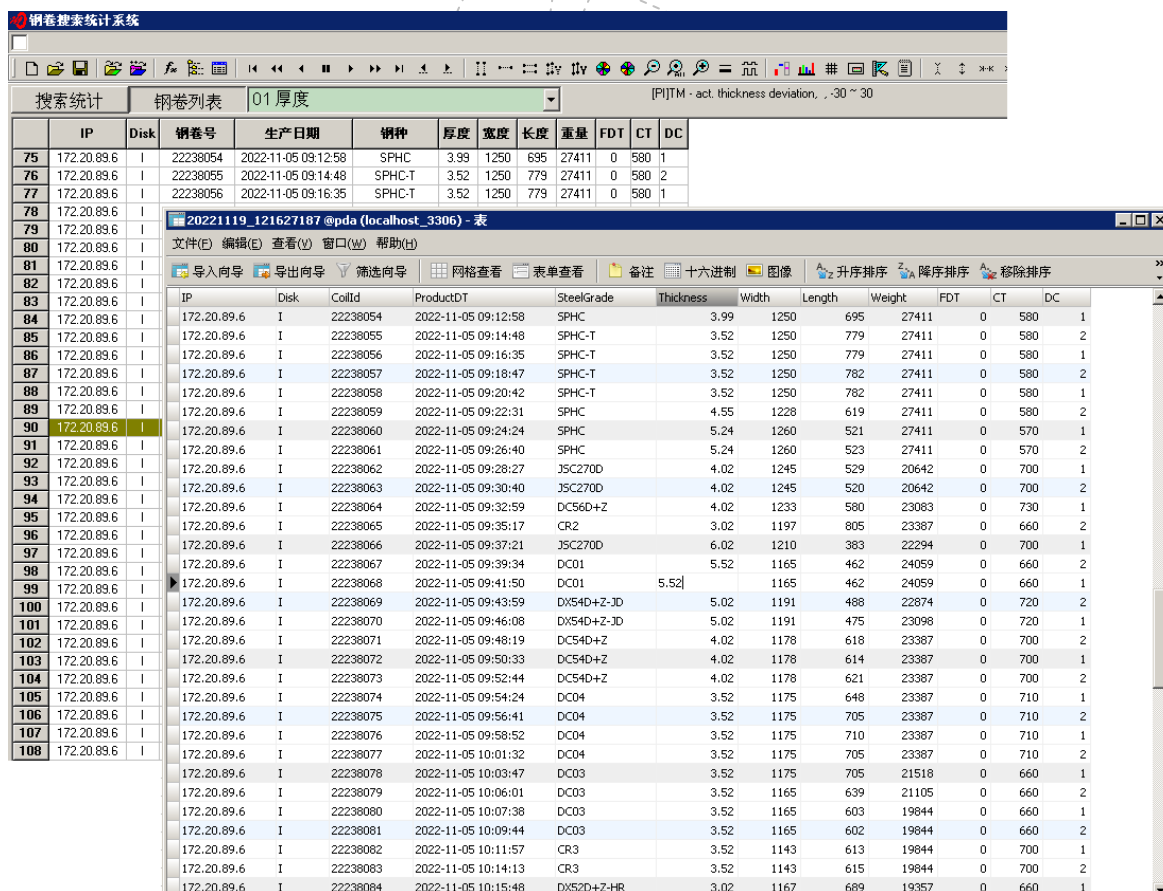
钢卷搜索统计系统

搜索统计　钢卷列表　01 厚度　[PI]TM - act. thickness deviation, , -30 ~ 30

| | IP | Disk | 钢卷号 | 生产日期 | 钢种 | 厚度 | 宽度 | 长度 | 重量 | FDT | CT | DC |
|---|---|---|---|---|---|---|---|---|---|---|---|---|
| 75 | 172.20.89.6 | I | 22238054 | 2022-11-05 09:12:58 | SPHC | 3.99 | 1250 | 695 | 27411 | 0 | 580 | 1 |
| 76 | 172.20.89.6 | I | 22238055 | 2022-11-05 09:14:48 | SPHC-T | 3.52 | 1250 | 779 | 27411 | 0 | 580 | 2 |
| 77 | 172.20.89.6 | I | 22238056 | 2022-11-05 09:16:35 | SPHC-T | 3.52 | 1250 | 779 | 27411 | 0 | 580 | 1 |
| 78 | 172.20.89.6 | I | | | | | | | | | | |
| 79 | 172.20.89.6 | I | | | | | | | | | | |
| 80 | 172.20.89.6 | I | | | | | | | | | | |
| 81 | 172.20.89.6 | I | | | | | | | | | | |
| 82 | 172.20.89.6 | I | | | | | | | | | | |
| 83 | 172.20.89.6 | I | | | | | | | | | | |
| 84 | 172.20.89.6 | I | | | | | | | | | | |
| 85 | 172.20.89.6 | I | | | | | | | | | | |
| 86 | 172.20.89.6 | I | | | | | | | | | | |
| 87 | 172.20.89.6 | I | | | | | | | | | | |
| 88 | 172.20.89.6 | I | | | | | | | | | | |
| 89 | 172.20.89.6 | I | | | | | | | | | | |
| 90 | 172.20.89.6 | I | | | | | | | | | | |
| 91 | 172.20.89.6 | I | | | | | | | | | | |
| 92 | 172.20.89.6 | I | | | | | | | | | | |
| 93 | 172.20.89.6 | I | | | | | | | | | | |
| 94 | 172.20.89.6 | I | | | | | | | | | | |
| 95 | 172.20.89.6 | I | | | | | | | | | | |
| 96 | 172.20.89.6 | I | | | | | | | | | | |
| 97 | 172.20.89.6 | I | | | | | | | | | | |
| 98 | 172.20.89.6 | I | | | | | | | | | | |
| 99 | 172.20.89.6 | I | | | | | | | | | | |
| 100 | 172.20.89.6 | I | | | | | | | | | | |
| 101 | 172.20.89.6 | I | | | | | | | | | | |
| 102 | 172.20.89.6 | I | | | | | | | | | | |
| 103 | 172.20.89.6 | I | | | | | | | | | | |
| 104 | 172.20.89.6 | I | | | | | | | | | | |
| 105 | 172.20.89.6 | I | | | | | | | | | | |
| 106 | 172.20.89.6 | I | | | | | | | | | | |
| 107 | 172.20.89.6 | I | | | | | | | | | | |
| 108 | 172.20.89.6 | I | | | | | | | | | | |

20221119_121627187 @pda (localhost_3306) - 表

文件(F) 编辑(E) 查看(V) 窗口(W) 帮助(H)

导入向导 导出向导 筛选向导 网格查看 表单查看 备注 十六进制 图像 升序排序 降序排序 移除排序

| IP | Disk | CoilId | ProductDT | SteelGrade | Thickness | Width | Length | Weight | FDT | CT | DC |
|---|---|---|---|---|---|---|---|---|---|---|---|
| 172.20.89.6 | I | 22238054 | 2022-11-05 09:12:58 | SPHC | 3.99 | 1250 | 695 | 27411 | 0 | 580 | 1 |
| 172.20.89.6 | I | 22238055 | 2022-11-05 09:14:48 | SPHC-T | 3.52 | 1250 | 779 | 27411 | 0 | 580 | 2 |
| 172.20.89.6 | I | 22238056 | 2022-11-05 09:16:35 | SPHC-T | 3.52 | 1250 | 779 | 27411 | 0 | 580 | 1 |
| 172.20.89.6 | I | 22238057 | 2022-11-05 09:18:47 | SPHC-T | 3.52 | 1250 | 782 | 27411 | 0 | 580 | 2 |
| 172.20.89.6 | I | 22238058 | 2022-11-05 09:20:42 | SPHC-T | 3.52 | 1250 | 782 | 27411 | 0 | 580 | 1 |
| 172.20.89.6 | I | 22238059 | 2022-11-05 09:22:31 | SPHC | 4.55 | 1228 | 619 | 27411 | 0 | 580 | 2 |
| 172.20.89.6 | I | 22238060 | 2022-11-05 09:24:24 | SPHC | 5.24 | 1260 | 521 | 27411 | 0 | 570 | 1 |
| 172.20.89.6 | I | 22238061 | 2022-11-05 09:26:40 | SPHC | 5.24 | 1260 | 523 | 27411 | 0 | 570 | 2 |
| 172.20.89.6 | I | 22238062 | 2022-11-05 09:28:27 | JSC270D | 4.02 | 1245 | 529 | 20642 | 0 | 700 | 1 |
| 172.20.89.6 | I | 22238063 | 2022-11-05 09:30:40 | JSC270D | 4.02 | 1245 | 520 | 20642 | 0 | 700 | 2 |
| 172.20.89.6 | I | 22238064 | 2022-11-05 09:32:59 | DC56D+Z | 4.02 | 1233 | 580 | 23083 | 0 | 730 | 1 |
| 172.20.89.6 | I | 22238065 | 2022-11-05 09:35:17 | CR2 | 3.02 | 1197 | 805 | 23387 | 0 | 660 | 2 |
| 172.20.89.6 | I | 22238066 | 2022-11-05 09:37:21 | JSC270D | 6.02 | 1210 | 383 | 22294 | 0 | 700 | 1 |
| 172.20.89.6 | I | 22238067 | 2022-11-05 09:39:34 | DC01 | 5.52 | 1165 | 462 | 24059 | 0 | 660 | 2 |
| 172.20.89.6 | I | 22238068 | 2022-11-05 09:41:50 | DC01 | 5.52 | 1165 | 462 | 24059 | 0 | 660 | 1 |
| 172.20.89.6 | I | 22238069 | 2022-11-05 09:43:59 | DX54D+Z-JD | 5.02 | 1191 | 488 | 22874 | 0 | 720 | 2 |
| 172.20.89.6 | I | 22238070 | 2022-11-05 09:46:08 | DX54D+Z-JD | 5.02 | 1191 | 475 | 23098 | 0 | 720 | 1 |
| 172.20.89.6 | I | 22238071 | 2022-11-05 09:48:19 | DC54D+Z | 4.02 | 1178 | 618 | 23387 | 0 | 700 | 2 |
| 172.20.89.6 | I | 22238072 | 2022-11-05 09:50:33 | DC54D+Z | 4.02 | 1178 | 614 | 23387 | 0 | 700 | 1 |
| 172.20.89.6 | I | 22238073 | 2022-11-05 09:52:44 | DC54D+Z | 4.02 | 1178 | 621 | 23387 | 0 | 700 | 2 |
| 172.20.89.6 | I | 22238074 | 2022-11-05 09:54:24 | DC04 | 3.52 | 1175 | 648 | 23387 | 0 | 710 | 1 |
| 172.20.89.6 | I | 22238075 | 2022-11-05 09:56:41 | DC04 | 3.52 | 1175 | 705 | 23387 | 0 | 710 | 2 |
| 172.20.89.6 | I | 22238076 | 2022-11-05 09:58:52 | DC04 | 3.52 | 1175 | 710 | 23387 | 0 | 710 | 1 |
| 172.20.89.6 | I | 22238077 | 2022-11-05 10:01:32 | DC04 | 3.52 | 1175 | 705 | 23387 | 0 | 710 | 2 |
| 172.20.89.6 | I | 22238078 | 2022-11-05 10:03:47 | DC03 | 3.52 | 1175 | 705 | 21518 | 0 | 660 | 1 |
| 172.20.89.6 | I | 22238079 | 2022-11-05 10:06:01 | DC03 | 3.52 | 1165 | 639 | 21105 | 0 | 660 | 2 |
| 172.20.89.6 | I | 22238080 | 2022-11-05 10:07:38 | DC03 | 3.52 | 1165 | 603 | 19844 | 0 | 660 | 1 |
| 172.20.89.6 | I | 22238081 | 2022-11-05 10:09:44 | DC03 | 3.52 | 1165 | 602 | 19844 | 0 | 660 | 2 |
| 172.20.89.6 | I | 22238082 | 2022-11-05 10:11:57 | CR3 | 3.52 | 1143 | 613 | 19844 | 0 | 700 | 1 |
| 172.20.89.6 | I | 22238083 | 2022-11-05 10:14:13 | CR3 | 3.52 | 1143 | 615 | 19844 | 0 | 700 | 2 |
| 172.20.89.6 | I | 22238084 | 2022-11-05 10:15:48 | DX52D+Z-HR | 3.02 | 1167 | 689 | 19357 | 0 | 660 | 1 |